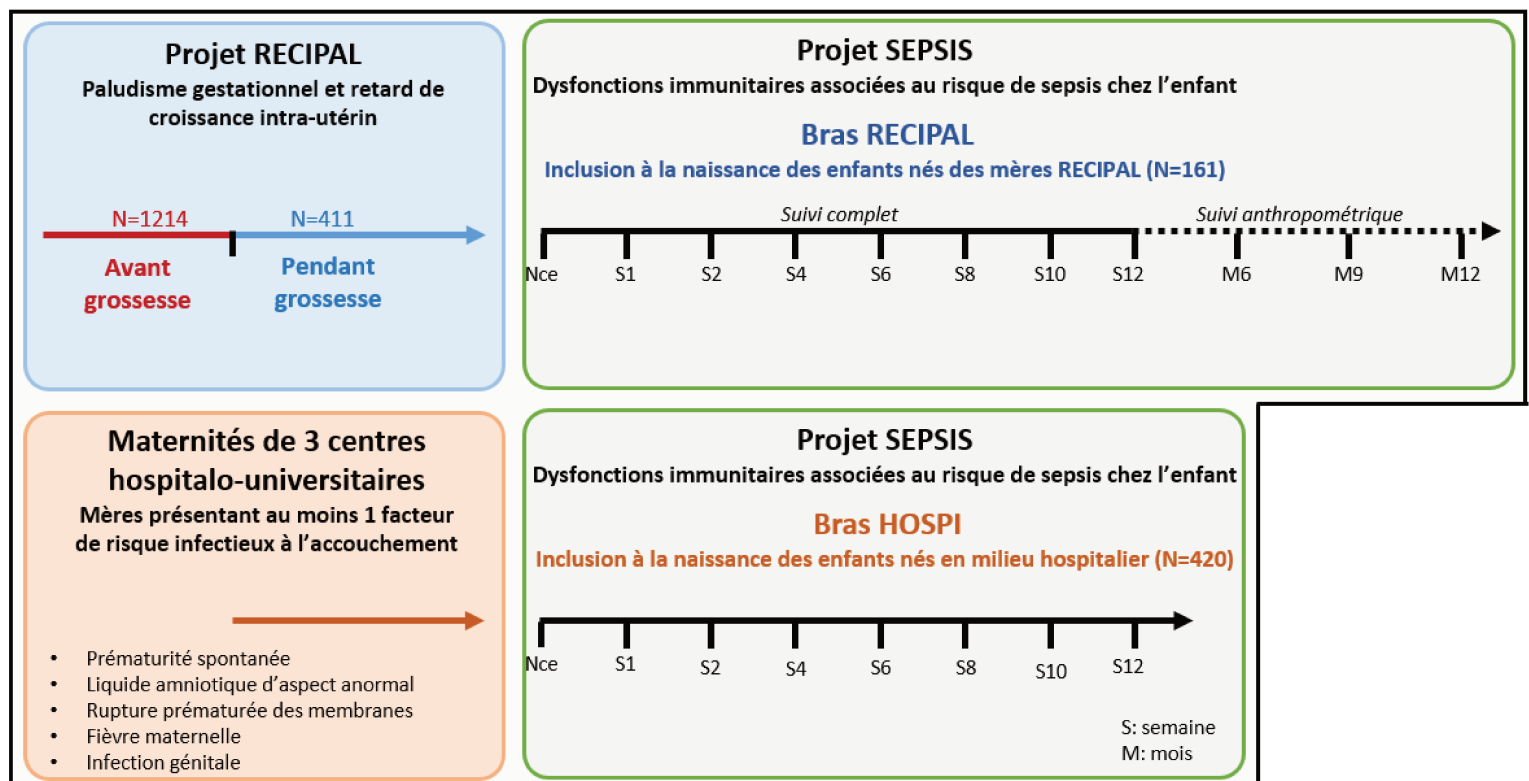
Projet RECIPAL
Paludisme gestationnel et retard de croissance intra-utérin

N=1214
N=411
Avant grossesse
Pendant grossesse

Projet SEPSIS
Dysfonctions immunitaires associées au risque de sepsis chez l'enfant

Bras RECIPAL
Inclusion à la naissance des enfants nés des mères RECIPAL (N=161)

Suivi complet
Suivi anthropométrique
Nce S1 S2 S4 S6 S8 S10 S12 M6 M9 M12

Maternités de 3 centres hospitalo-universitaires
Mères présentant au moins 1 facteur de risque infectieux à l'accouchement

• Prématurité spontanée
• Liquide amniotique d'aspect anormal
• Rupture prématurée des membranes
• Fièvre maternelle
• Infection génitale

Projet SEPSIS
Dysfonctions immunitaires associées au risque de sepsis chez l'enfant

Bras HOSPI
Inclusion à la naissance des enfants nés en milieu hospitalier (N=420)

Nce S1 S2 S4 S6 S8 S10 S12

S: semaine
M: mois